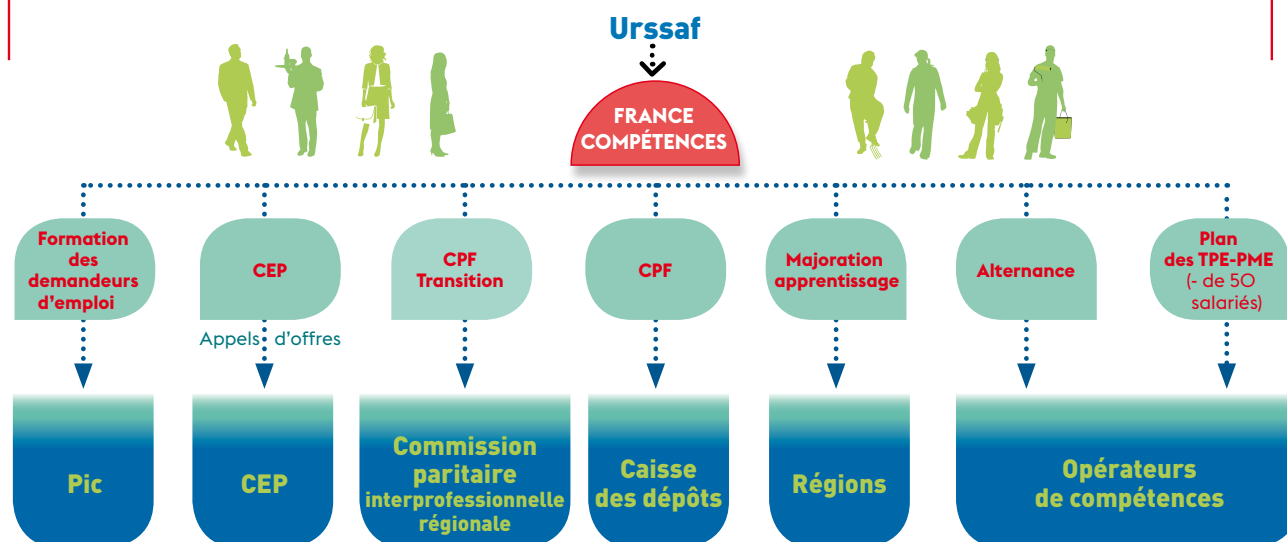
Urssaf

FRANCE COMPÉTENCES

Formation des demandeurs d'emploi

CEP

Appels d'offres

CPF Transition

CPF

Majoration apprentissage

Alternance

Plan des TPE-PME (- de 50 salariés)

Pic

CEP

Commission paritaire interprofessionnelle régionale

Caisse des dépôts

Régions

Opérateurs de compétences